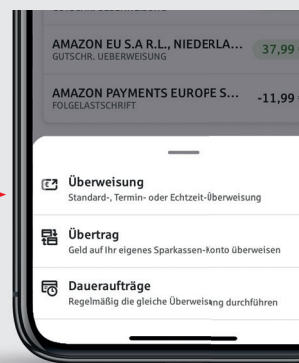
AMAZON EU S.A R.L., NIEDERLA... 37,99
GUTSCHR. UEBERWEISUNG

AMAZON PAYMENTS EUROPE S... -11,99
FOLGELASTSCHRIFT

Überweisung
Standard-, Termin- oder Echtzeit-Überweisung

Übertrag
Geld auf Ihr eigenes Sparkassen-Konto überweisen

Daueraufträge
Regelmäßig die gleiche Überweisung durchführen